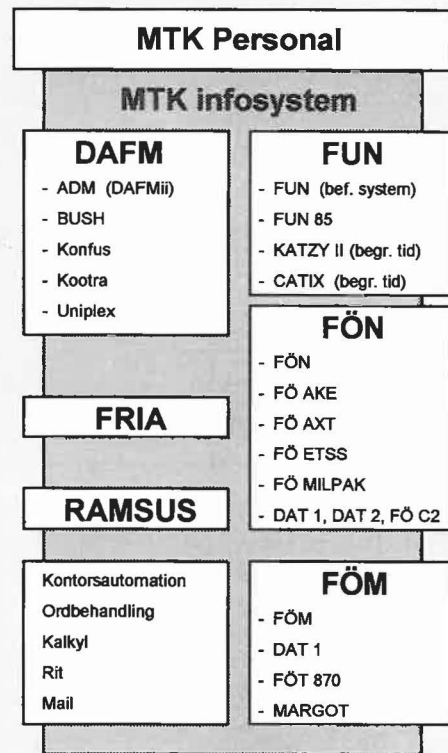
MTK Personal

MTK infosystem

DAFM
- ADM (DAFMii)
- BUSH
- Konfus
- Kootra
- Uniplex

FUN
- FUN (bef. system)
- FUN 85
- KATZY II (begr. tid)
- CATIX (begr. tid)

FÖN
- FÖN
- FÖ AKE
- FÖ AXT
- FÖ ETSS
- FÖ MILPAK
- DAT 1, DAT 2, FÖ C2

FRIA

RAMSUS

Kontorsautomation
Ordbehandling
Kalkyl
Rit
Mail

FÖM
- FÖM
- DAT 1
- FÖT 870
- MARGOT